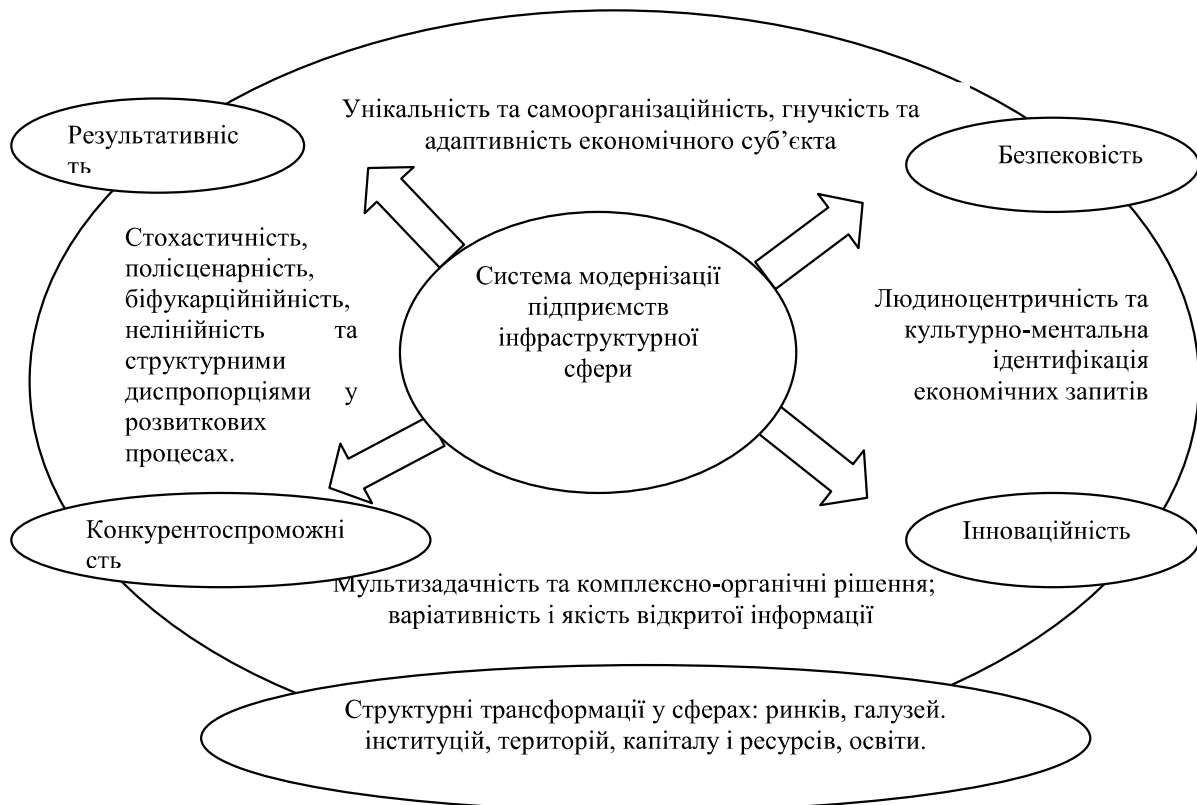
Результативніс ть

Унікальність та самоорганізаційність, гнучкість та адаптивність економічного суб’єкта

Безпековість

Стохастичність, полісценарність, біфукарційнійність, нелінійність та структурними диспропорціями у розвиткових процесах.

Система модернізації підприємств інфраструктурної сфери

Людиноцентричність та культурно-ментальна ідентифікація економічних запитів

Конкурентоспроможні сть

Інноваційність

Мультизадачність та комплексно-органічні рішення; варіативність і якість відкритої інформації

Структурні трансформації у сферах: ринків, галузей. інституцій, територій, капіталу і ресурсів, освіти.